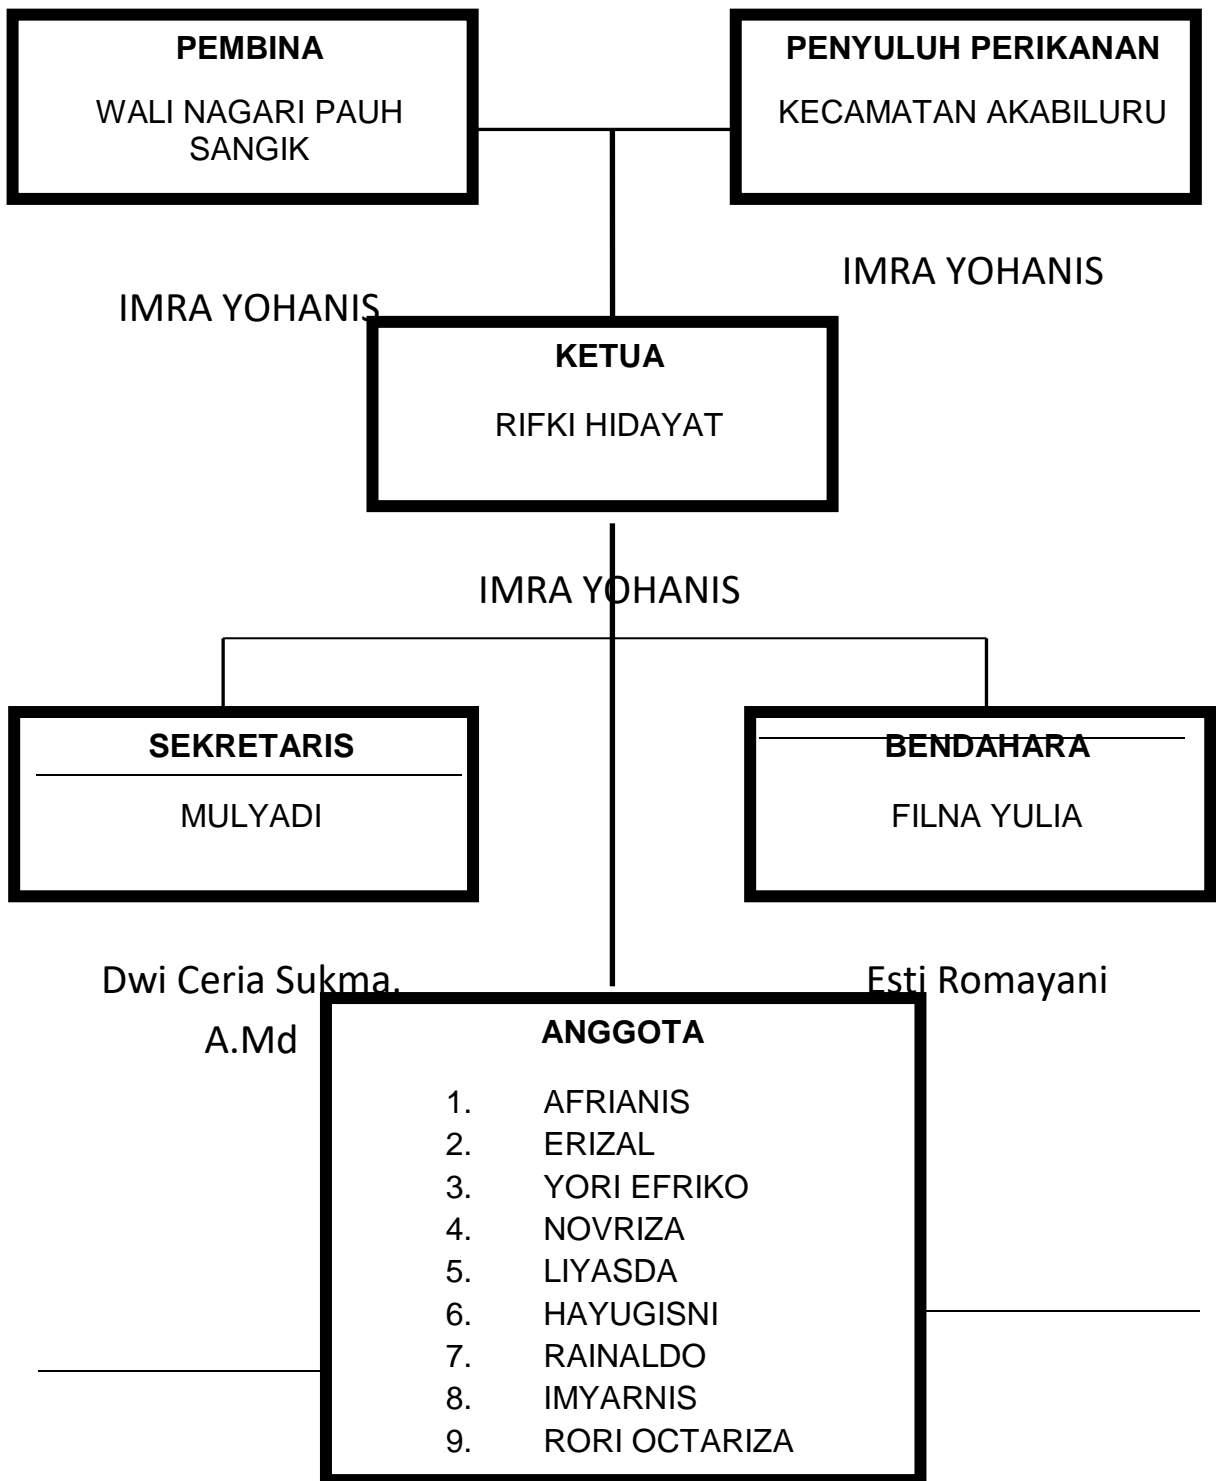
PEMBINA

WALI NAGARI PAUH SANGIK

PENYULUH PERIKANAN

KECAMATAN AKABILURU

IMRA YOHANIS

IMRA YOHANIS

KETUA

RIFKI HIDAYAT

IMRA YOHANIS

SEKRETARIS

MULYADI

BENDAHARA

FILNA YULIA

Dwi Ceria Sukma. A.Md

Esti Romayani

ANGGOTA

1. AFRIANIS
2. ERIZAL
3. YORI EFRIKO
4. NOVRIZA
5. LIYASDA
6. HAYUGISNI
7. RAINALDO
8. IMYARNIS
9. RORI OCTARIZA